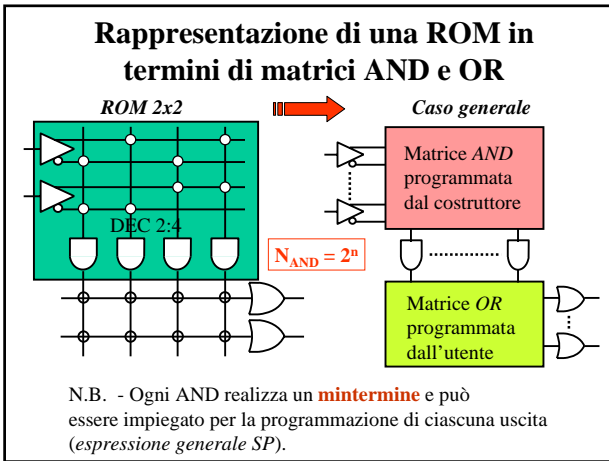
Rappresentazione di una ROM in termini di matrici AND e OR

ROM 2x2

Caso generale

DEC 2:4

Matrice *AND* programmata dal costruttore

$N_{AND} = 2^n$

Matrice *OR* programmata dall'utente

N.B. - Ogni AND realizza un **mintermine** e può essere impiegato per la programmazione di ciascuna uscita (*espressione generale SP*).